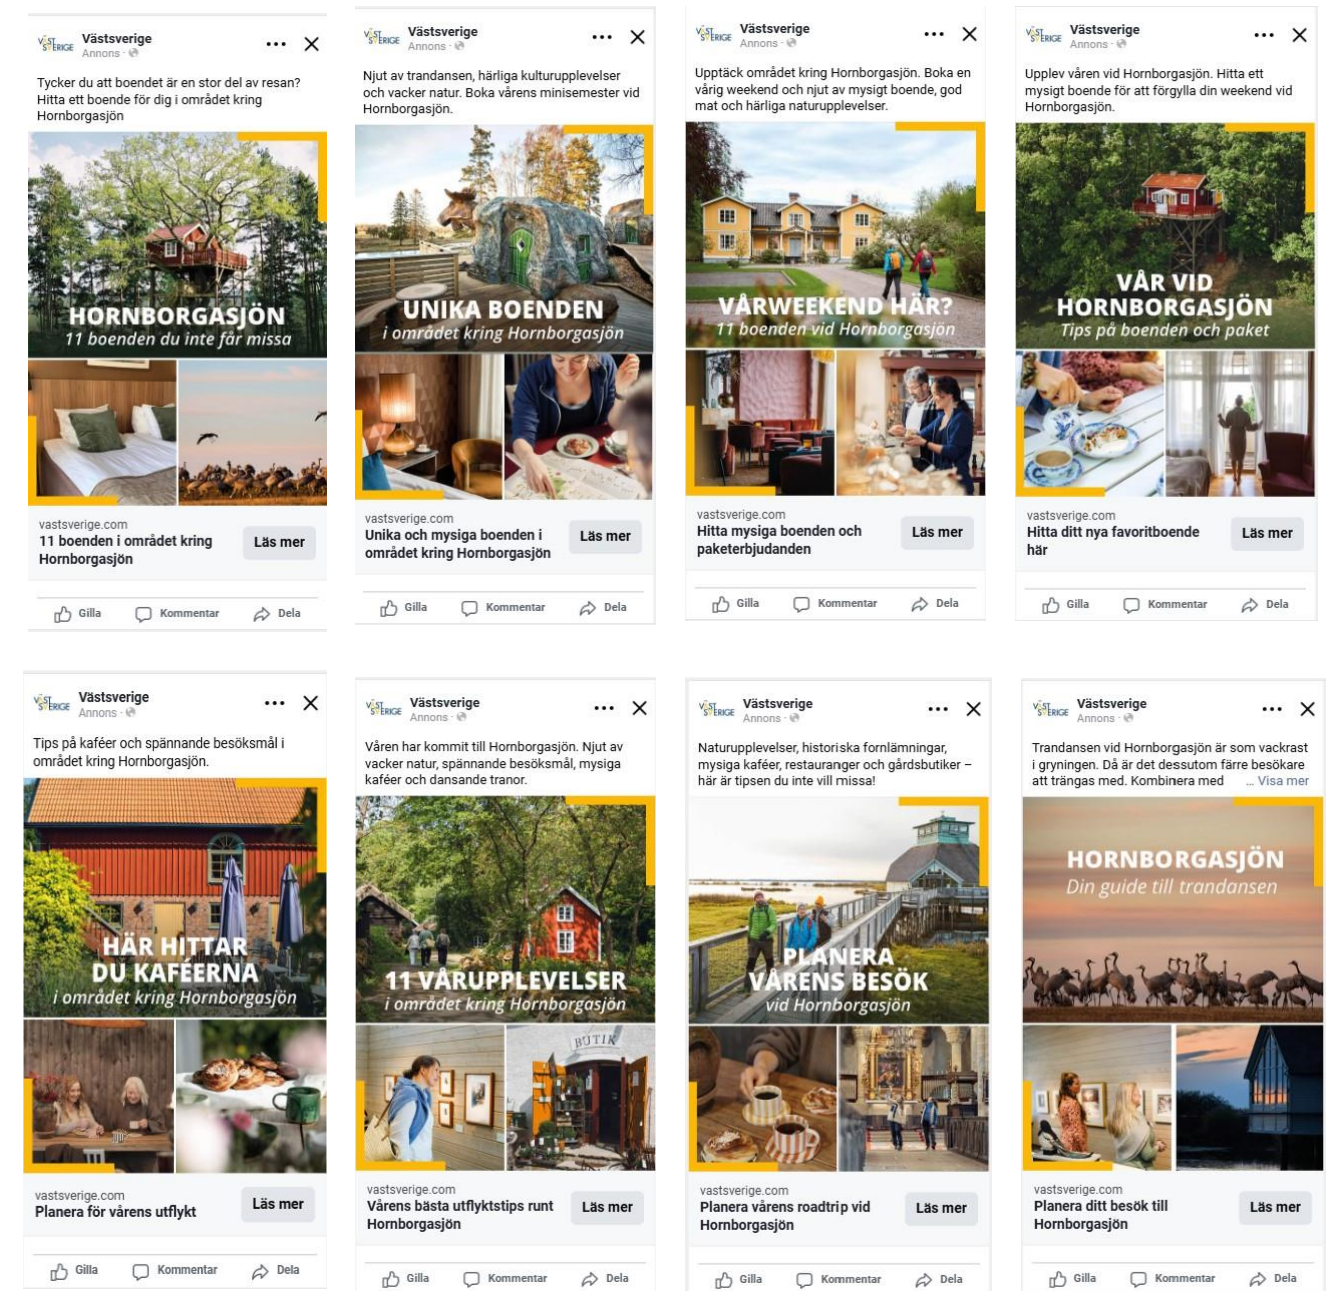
VÄSTSVERIGE Västsverige
Annons ·

Tycker du att boendet är en stor del av resan? Hitta ett boende för dig i området kring Hornborgasjön

HORNBORGASJÖN
11 boenden du inte får missa

vastsverige.com
11 boenden i området kring Hornborgasjön
Läs mer

Gilla Kommentar Dela

VÄSTSVERIGE Västsverige
Annons ·

Njut av trandansen, härliga kulturupplevelser och vacker natur. Boka vårens minisemester vid Hornborgasjön.

UNIKA BOENDEN
i området kring Hornborgasjön

vastsverige.com
Unika och mysiga boenden i området kring Hornborgasjön
Läs mer

Gilla Kommentar Dela

VÄSTSVERIGE Västsverige
Annons ·

Upptäck området kring Hornborgasjön. Boka en vårig weekend och njut av mysigt boende, god mat och härliga naturupplevelser.

VÅRWEEKEND HÄR?
11 boenden vid Hornborgasjön

vastsverige.com
Hitta mysiga boenden och paketerbjudanden
Läs mer

Gilla Kommentar Dela

VÄSTSVERIGE Västsverige
Annons ·

Upplev våren vid Hornborgasjön. Hitta ett mysigt boende för att förgylla din weekend vid Hornborgasjön.

VÅR VID HORNBORGASJÖN
Tips på boenden och paket

vastsverige.com
Hitta ditt nya favoritboende här
Läs mer

Gilla Kommentar Dela

VÄSTSVERIGE Västsverige
Annons ·

Tips på kaféer och spännande besöksmål i området kring Hornborgasjön.

HÄR HITTAR DU KAFÉERNA
i området kring Hornborgasjön

vastsverige.com
Planera för vårens utflykt
Läs mer

Gilla Kommentar Dela

VÄSTSVERIGE Västsverige
Annons ·

Våren har kommit till Hornborgasjön. Njut av vacker natur, spännande besöksmål, mysiga kaféer och dansande tranor.

11 VÅRUPPLEVELSER
i området kring Hornborgasjön

BUTIK

vastsverige.com
Vårens bästa utflyktstips runt Hornborgasjön
Läs mer

Gilla Kommentar Dela

VÄSTSVERIGE Västsverige
Annons ·

Naturupplevelser, historiska fornlämningar, mysiga kaféer, restauranger och gårdsbutiker – här är tipsen du inte vill missa!

PLANERA VÅRENS BESÖK
vid Hornborgasjön

vastsverige.com
Planera vårens roadtrip vid Hornborgasjön
Läs mer

Gilla Kommentar Dela

VÄSTSVERIGE Västsverige
Annons ·

Trandansen vid Hornborgasjön är som vackrast i gryningen. Då är det dessutom färre besökare att trängas med. Kombinera med ... Visa mer

HORNBORGASJÖN
Din guide till trandansen

vastsverige.com
Planera ditt besök till Hornborgasjön
Läs mer

Gilla Kommentar Dela